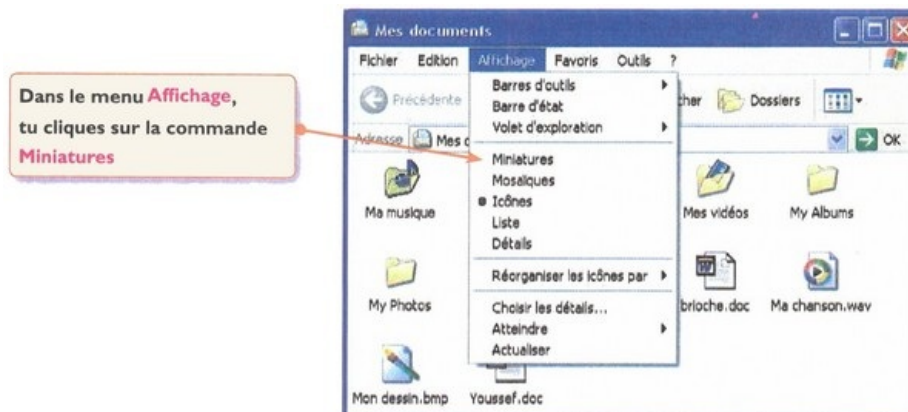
Dans le menu Affichage, tu cliques sur la commande Miniatures

Mes documents

Fichier Edition Affichage Favoris Outils ?

Précédente

Adresse Mes d

Barres d'outils
Barre d'état
Volet d'exploration
Miniatures
Mosaïques
• Icônes
Liste
Détails
Réorganiser les icônes par
Choisir les détails...
Atteindre
Actualiser

her Dossiers

OK

Ma musique
Mes vidéos
My Albums
My Photos
brioche.doc
Ma chanson.wav
Mon dessin.bmp
Youssef.doc